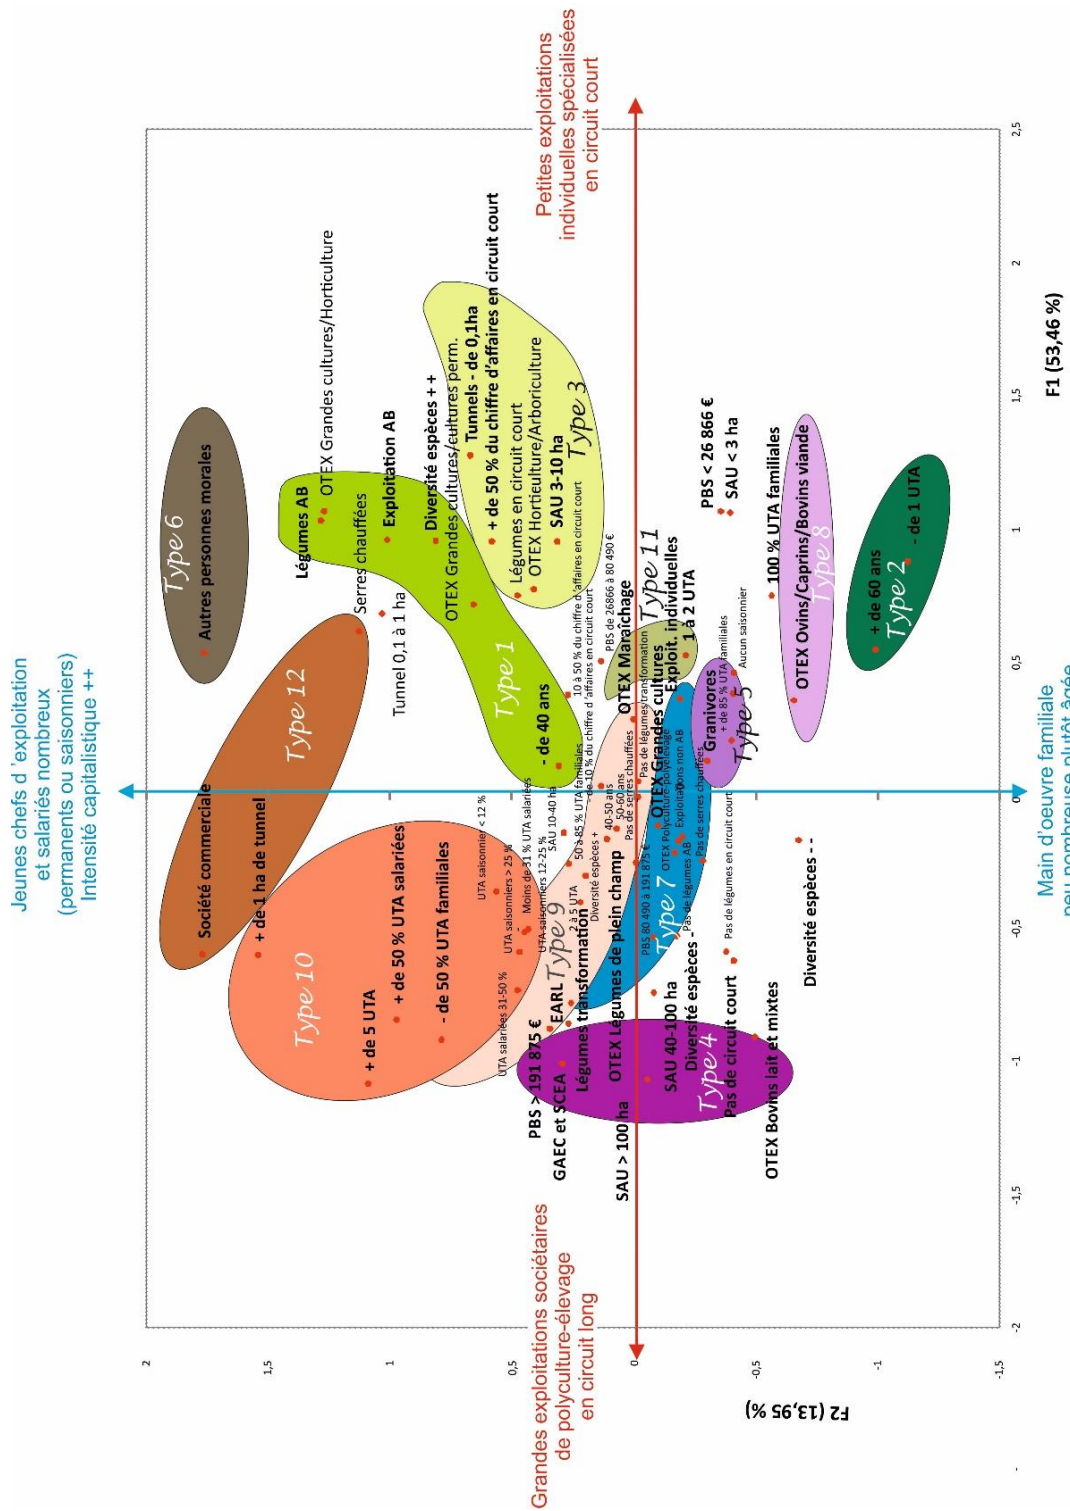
Petites exploitations individuelles spécialisées en circuit court

Jeunes chefs d 'exploitation et salariés nombreux (permanents ou saisonniers) Intensité capitalistique ++

Main d'oeuvre familiale peu nombreuse plutôt âgée

Grandes exploitations sociétaires de polyculture-élevage en circuit long

F1 (53,46 %)

F2 (13,95 %)

2,5
2
1,5
1
0,5
0
-0,5
-1
-1,5
-2

2
1,5
1
0,5
0
-0,5
-1
-1,5

Type 6
Autres personnes morales

Type 12
Société commerciale
+ de 1 ha de tunnel
Tunnel 0,1 à 1 ha
Serres chauffées

Légumes AB
OTEX Grandes cultures/Horticulture
Exploitation AB
Diversité espèces + +
OTEX Grandes cultures/cultures perm.

Type 3
Tunnels - de 0,1ha
+ de 50 % du chiffre d'affaires en circuit court
Légumes en circuit court
OTEX Hortieulture/Arboriculture
SAU 3-10 ha
10 à 50 % du chiffre d'affaires en circuit court
PBS de 26866 à 80 490 €

Type 1
- de 40 ans
- de 10 % du chiffre d'affaires en circuit court

Type 11
OTEX Maraîchage
OTEX Grandes cultures
Exploit. individuelles
1 à 2 UTA
Pas de légumes transformation

PBS < 26 866 €
SAU < 3 ha
100 % UTA familiales

Type 8
OTEX Ovins/Caprins/Bovins viande

Type 2
+ de 60 ans
- de 1 UTA

Type 5
Granivores
+ de 85 % UTA familiales
Aucun saisonnier

Type 10
+ de 5 UTA
+ de 50 % UTA salariées
- de 50 % UTA familiales
UTA salariées 31-50 %
UTA saisonnier < 12 %
UTA saisonniers > 25 %
Moins de 31 % UTA salariés
UTA saisonniers 12-25 %
SAU 10-40 ha
50 à 85 % UTA familiales
Diversité espèces +
40-50 ans
50-60 ans
Pas de serres chauffées
2 à 5 UTA

Type 9
EARL
Légumes transformation
OTEX Légumes de plein champ

Type 7
PBS 80 490 à 191 875 €
OTEX Polyculture-polyélevage
Exploitations non AB
Pas de légumes AB
Pas de serres chauffées
Diversité espèces -
Pas de légumes en circuit court
SAU 40-100 ha

Type 4
PBS > 191 875 €
GAEC et SCEA
SAU > 100 ha
Pas de circuit court
OTEX Bovins lait et mixtes
Diversité espèces - -